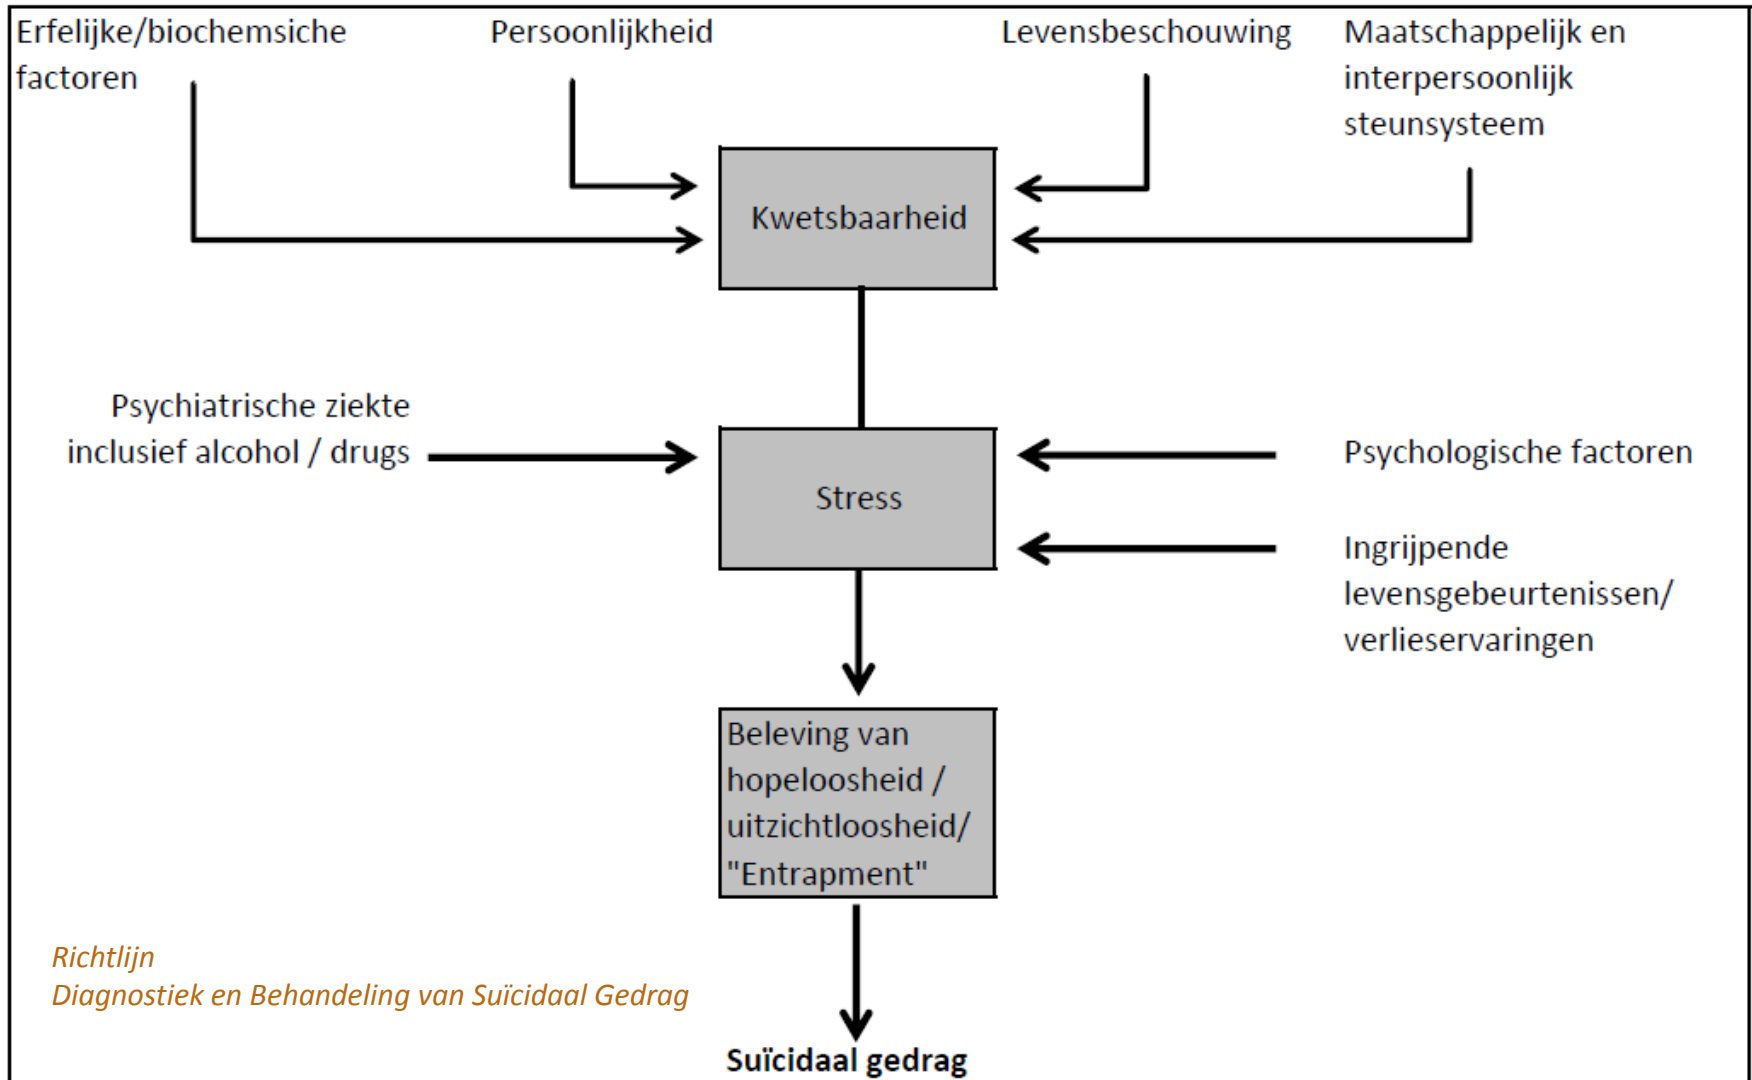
Erfelijke/biochemsiche factoren

Persoonlijkheid

Levensbeschouwing

Maatschappelijk en interpersoonlijk steunsysteem

Kwetsbaarheid

Psychiatrische ziekte inclusief alcohol / drugs

Stress

Psychologische factoren

Ingrijpende levensgebeurtenissen/ verlieservaringen

Beleving van hopeloosheid / uitzichtloosheid/ "Entrapment"

Richtlijn
Diagnostiek en Behandeling van Suïcidaal Gedrag

Suïcidaal gedrag